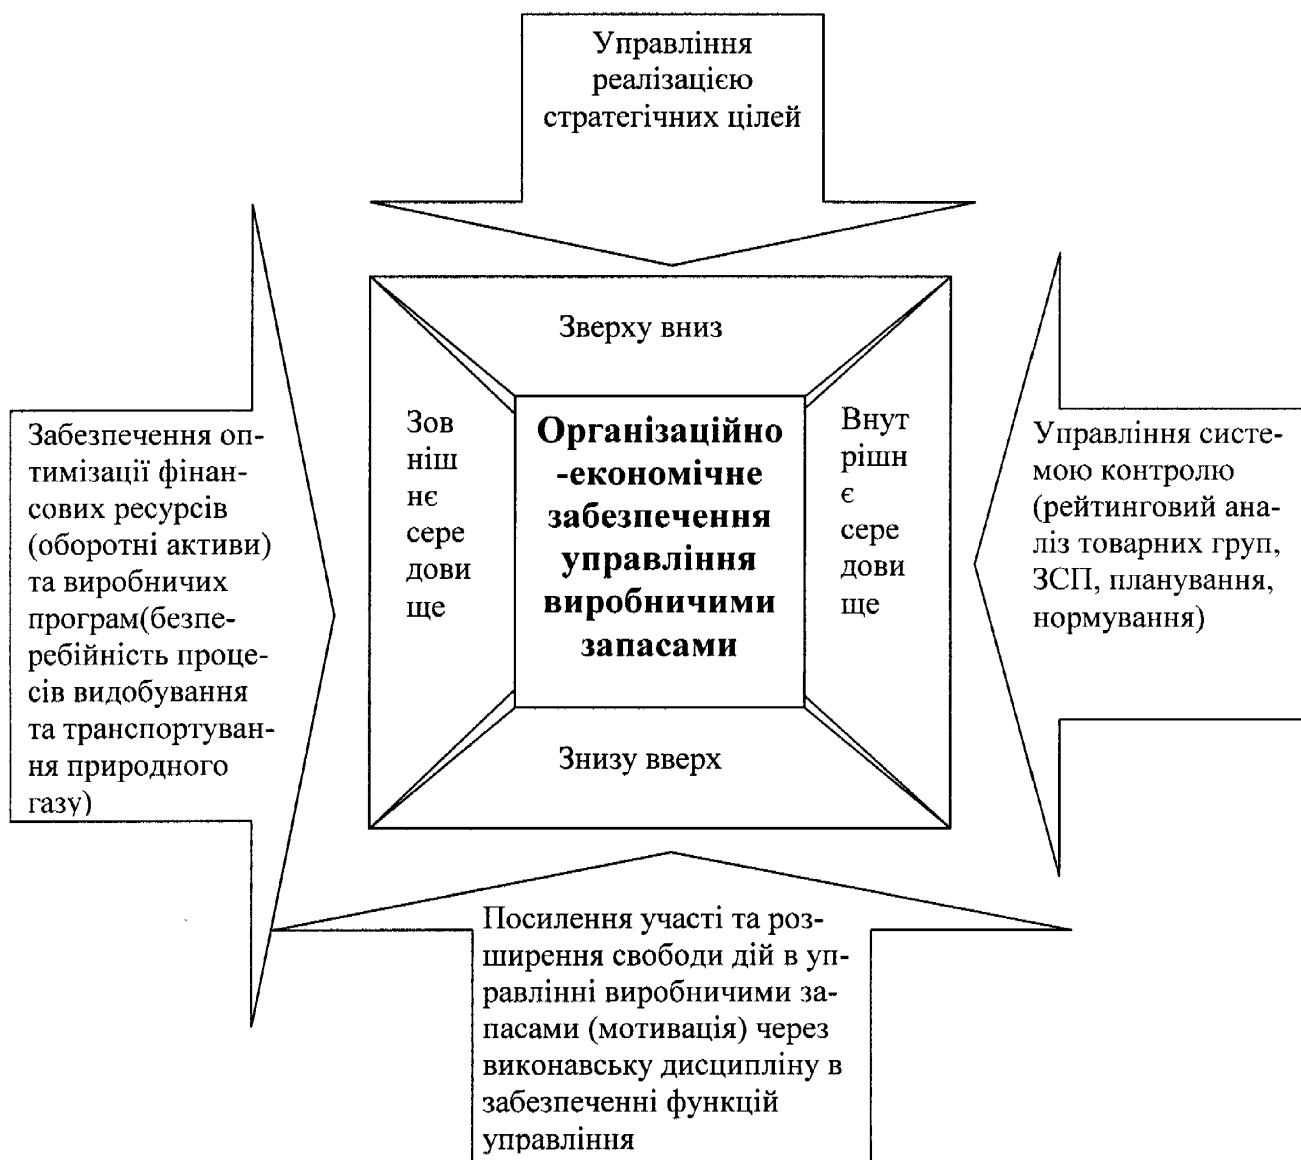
Управління реалізацією стратегічних цілей

Зверху вниз

Забезпечення оптимізації фінансових ресурсів (оборотні активи) та виробничих програм(безперебійність процесів видобування та транспортування природного газу)

Зов ніш нє сере дови ще

Організаційно -економічне забезпечення управління виробничими запасами

Внут рішн є сере дови ще

Управління системою контролю (рейтинговий аналіз товарних груп, ЗСП, планування, нормування)

Знизу вверх

Посилення участі та розширення свободи дій в управлінні виробничими запасами (мотивація) через виконавську дисципліну в забезпеченні функцій управління